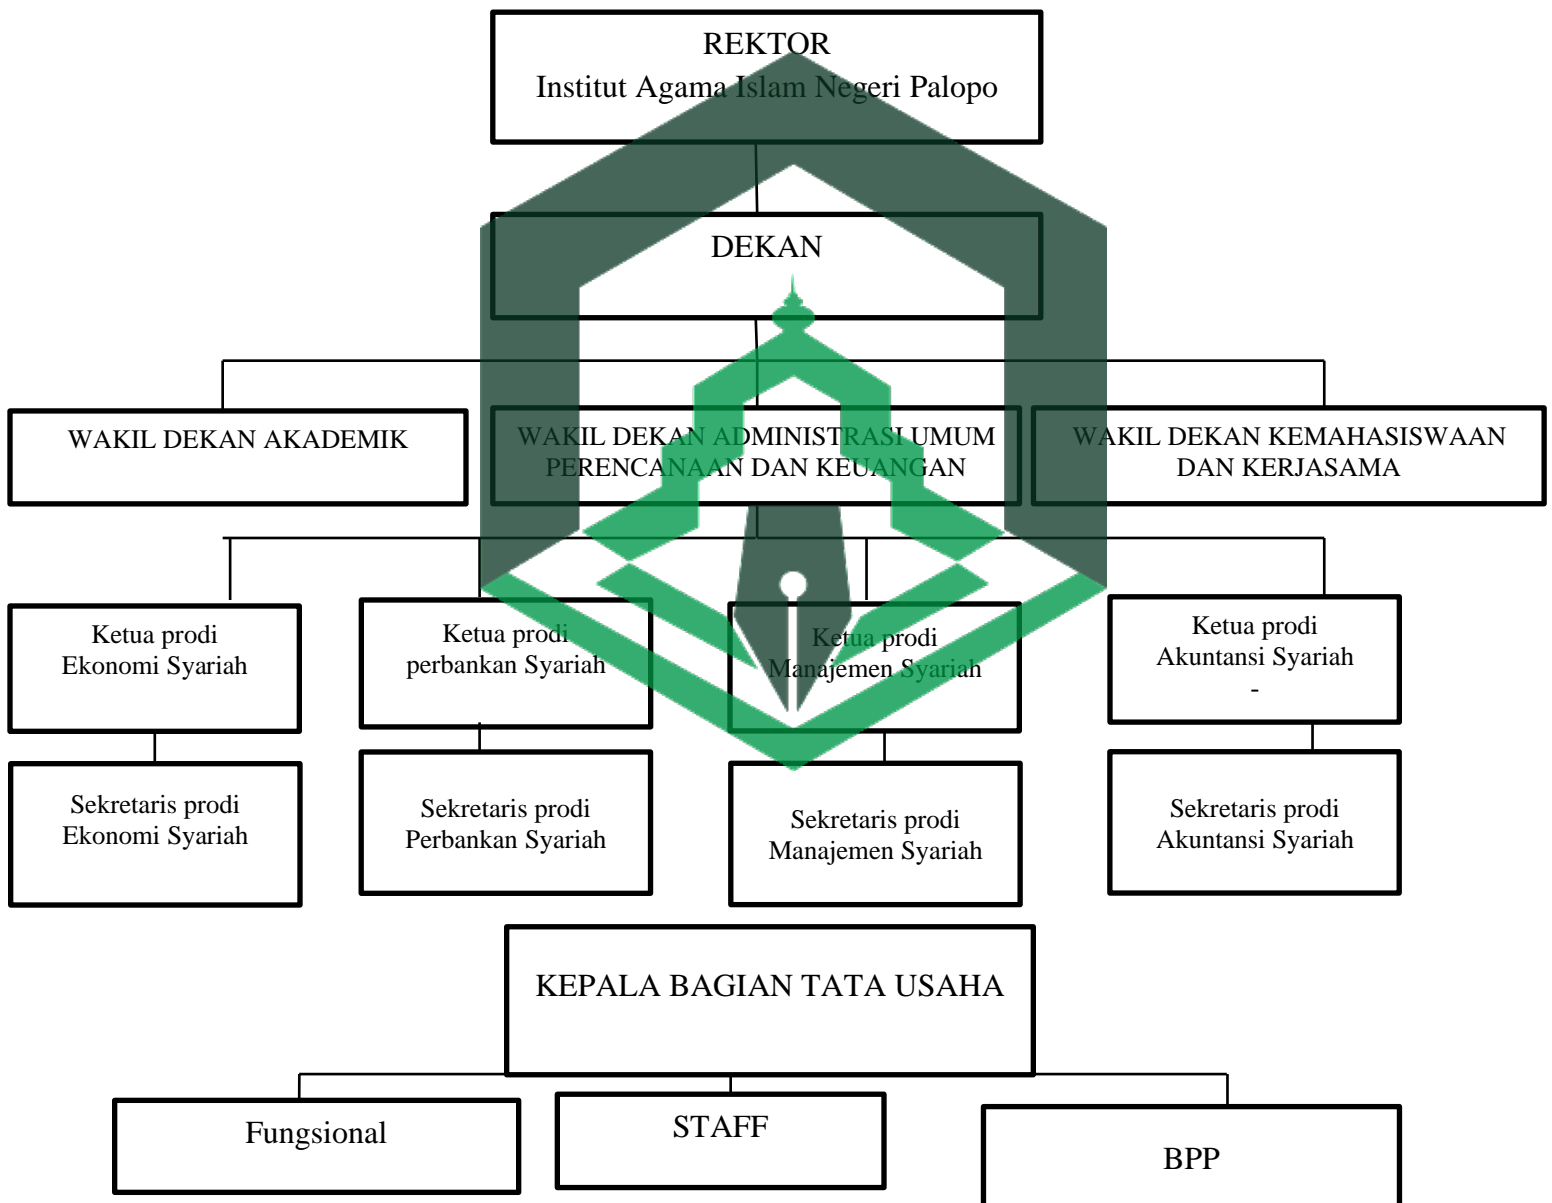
REKTOR
Institut Agama Islam Negeri Palopo

DEKAN

WAKIL DEKAN AKADEMIK

WAKIL DEKAN ADMINISTRASI UMUM PERENCANAAN DAN KEUANGAN

WAKIL DEKAN KEMAHASISWAAN DAN KERJASAMA

Ketua prodi Ekonomi Syariah

Ketua prodi perbankan Syariah

Ketua prodi Manajemen Syariah

Ketua prodi Akuntansi Syariah
-

Sekretaris prodi Ekonomi Syariah

Sekretaris prodi Perbankan Syariah

Sekretaris prodi Manajemen Syariah

Sekretaris prodi Akuntansi Syariah

KEPALA BAGIAN TATA USAHA

Fungsional

STAFF

BPP